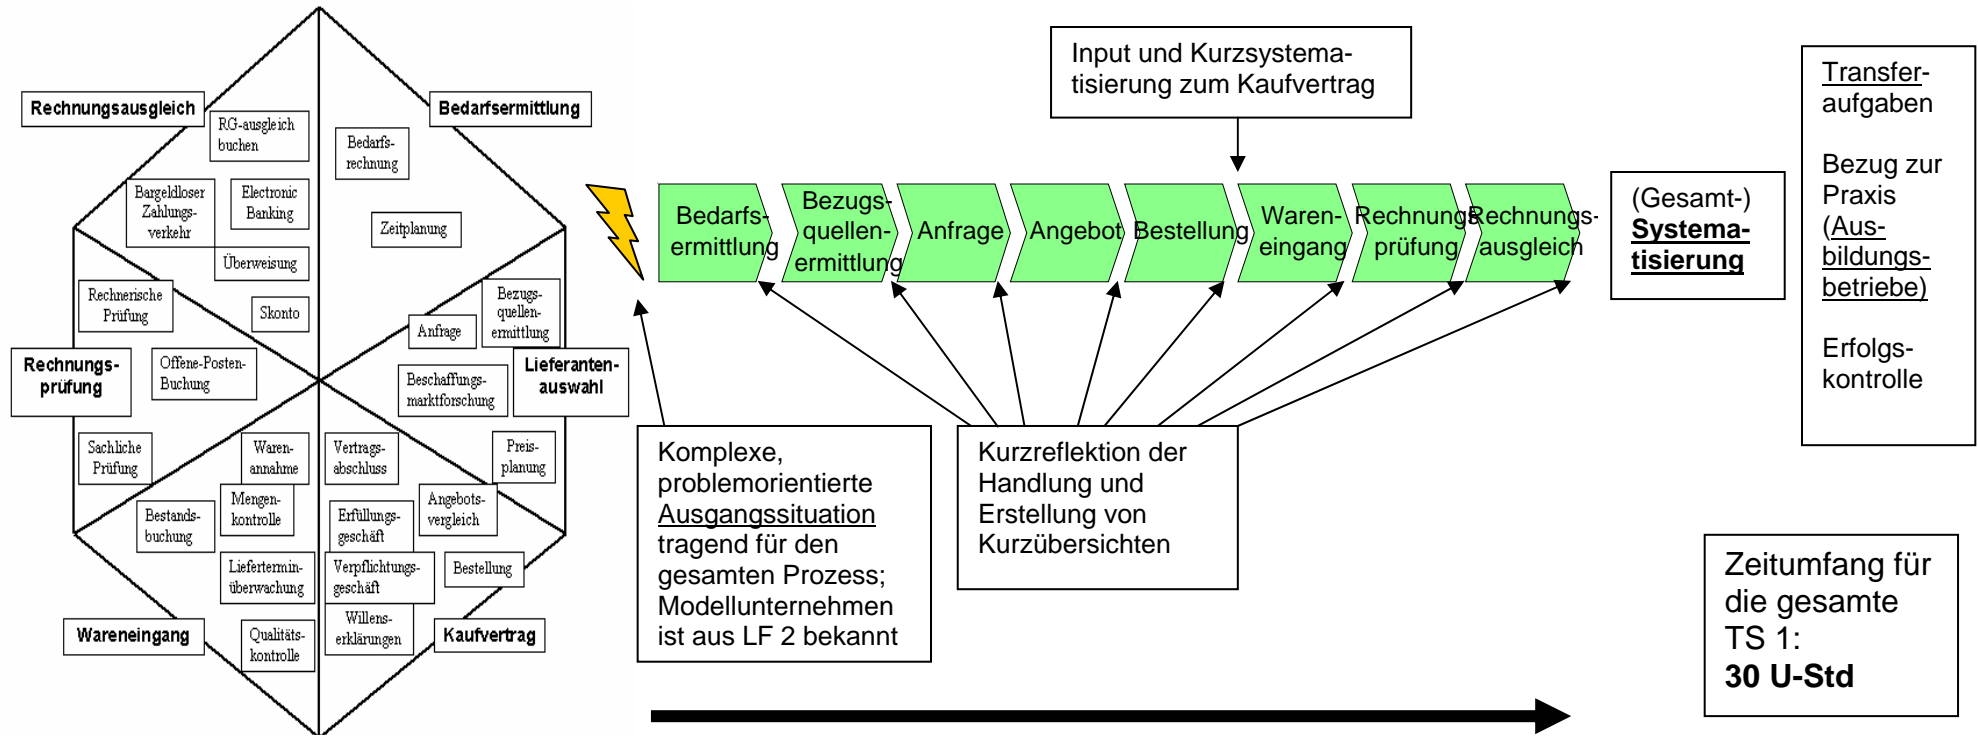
Rechnungsausgleich

RG-ausgleich buchen

Bargeldloser Zahlungsverkehr

Electronic Banking

Überweisung

Rechnerische Prüfung

Skonto

Rechnungsprüfung

Offene-Posten-Buchung

Sachliche Prüfung

Warenannahme

Mengenkontrolle

Bestandsbuchung

Lieferterminüberwachung

Wareneingang

Qualitätskontrolle

Bedarfsermittlung

Bedarfsrechnung

Zeitplanung

Bezugsquellenermittlung

Anfrage

Lieferantenauswahl

Beschaffungsmarktforschung

Vertragsabschluss

Preisplanung

Angebotsvergleich

Erfüllungsgeschäft

Verpflichtungsgeschäft

Bestellung

Willenserklärungen

Kaufvertrag

Input und Kurzsystematisierung zum Kaufvertrag

Bedarfsermittlung

Bezugsquellenermittlung

Anfrage

Angebot

Bestellung

Wareneingang

Rechnungsprüfung

Rechnungsausgleich

(Gesamt-) Systematisierung

Transferaufgaben

Bezug zur Praxis (Ausbildungsbetriebe)

Erfolgskontrolle

Komplexe, problemorientierte Ausgangssituation tragend für den gesamten Prozess; Modellunternehmen ist aus LF 2 bekannt

Kurzreflektion der Handlung und Erstellung von Kurzübersichten

Zeitumfang für die gesamte TS 1:
30 U-Std